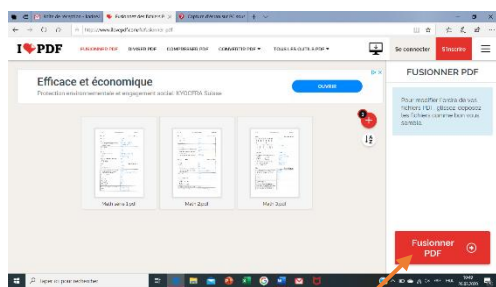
Boîte de réception - Ixxxx | Fusionner des fichiers P | Capture d'écran de l'écran

http://www.ilovepdf.com/fr/fusionner_pdf

I❤PDF FUSIONNER PDF DIVISER PDF COMPRESSER PDF CONVERTIR PDF ▾ TOUS LES OUTILS PDF ▾ Se connecter S'inscrire

Efficace et économique
Protection environnementale et engagement social. KYOCERA Suisse
OUVRIR

FUSIONNER PDF

Pour modifier l'ordre de vos fichiers PDF, glissez-déposez les fichiers comme bon vous semble.

3

Math série 1.pdf
Math 2.pdf
Math 3.pdf

Fusionner PDF

Taper ici pour rechercher

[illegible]